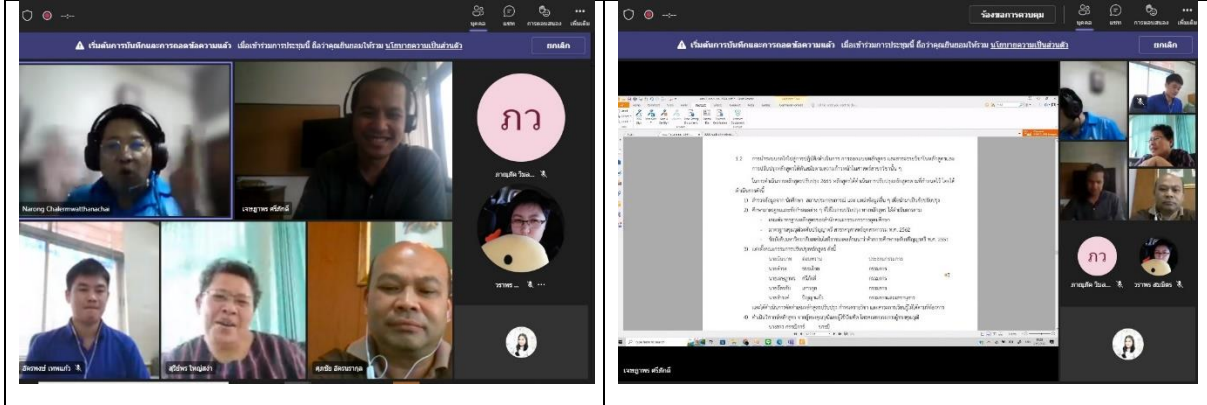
บุคคล แชท การตอบสนอง เพิ่มเติม

เริ่มต้นการบันทึกและการถอดข้อความแล้ว เมื่อเข้าร่วมการประชุมนี้ ถือว่าคุณยินยอมให้ตาม นโยบายความเป็นส่วนตัว

ยกเลิก

ภว

Narong Chalermwatthanachai

เจษฎาพร ศรีศักดิ์

วราพร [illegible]

อัครพงษ์ เทพแก้ว

สุรีย์พร ใหญ่ผล

ศุภชัย อัครนราภูล

ร้องขอการควบคุม

บุคคล แชท การตอบสนอง เพิ่มเติม

เริ่มต้นการบันทึกและการถอดข้อความแล้ว เมื่อเข้าร่วมการประชุมนี้ ถือว่าคุณยินยอมให้ตาม นโยบายความเป็นส่วนตัว

ยกเลิก

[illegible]

ภว

ภาณุพิศ วิไล...

วราพร สัมพัทธ์

เจษฎาพร ศรีศักดิ์